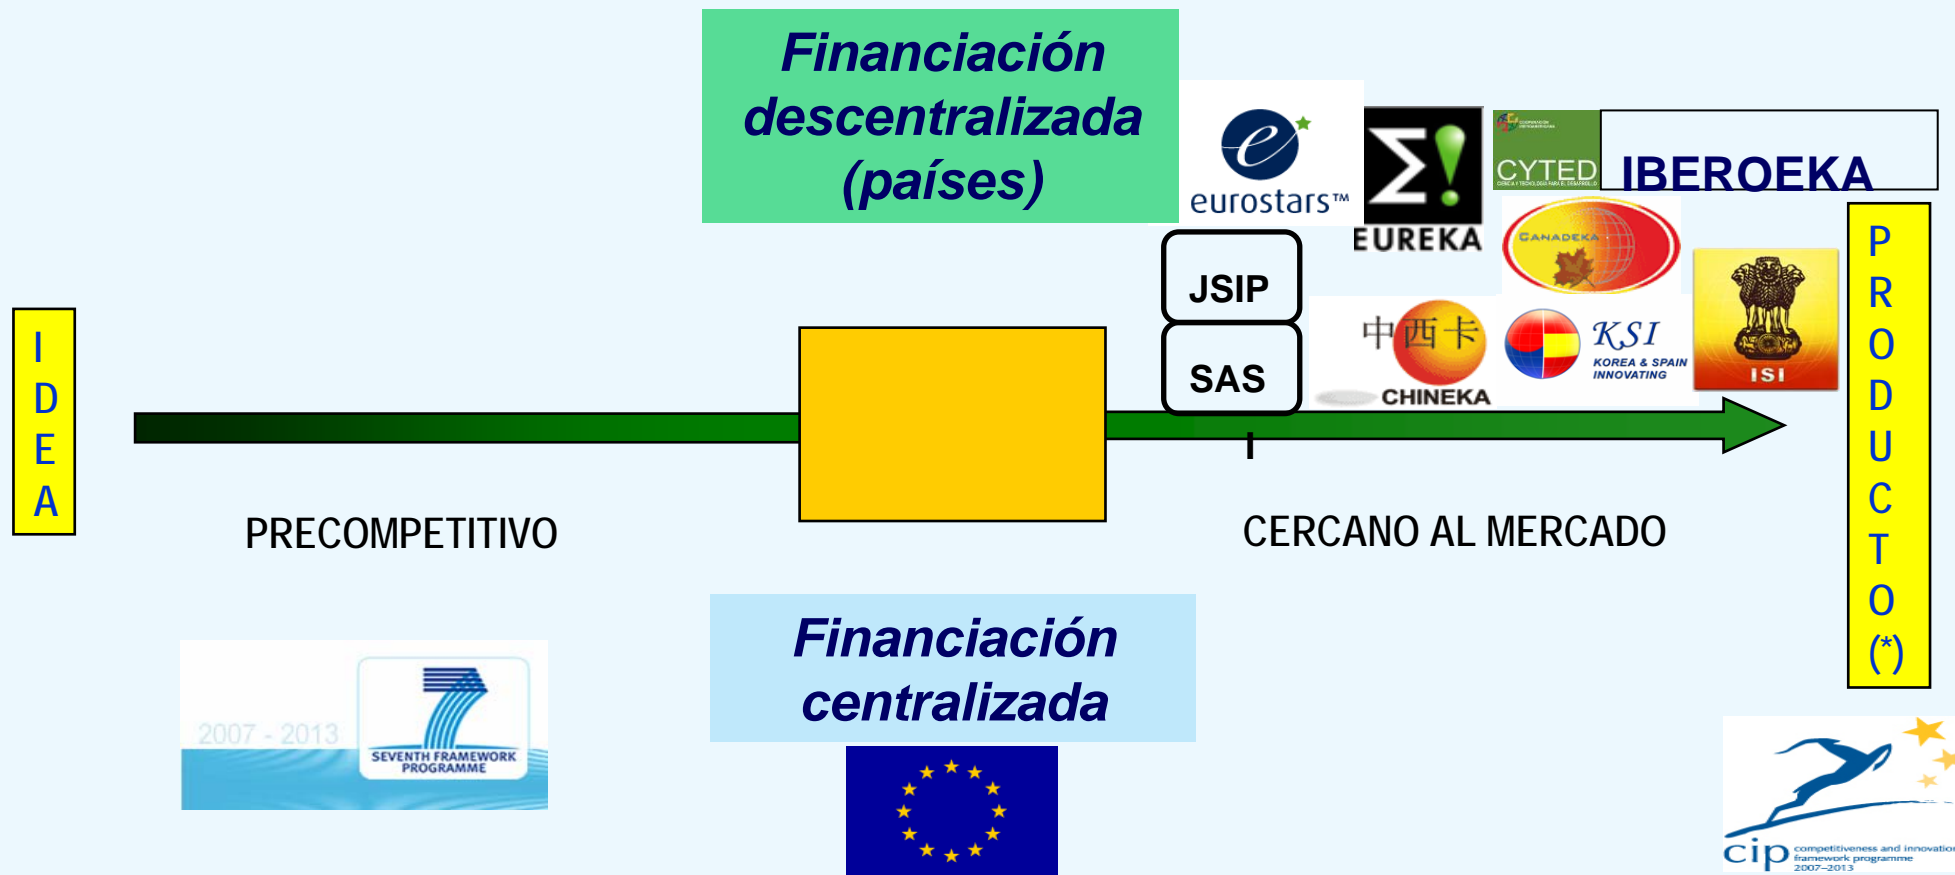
Financiación descentralizada (países)

eurostars™

EUREKA

CYTED

IBEROEKA

CANADEKA

JSIP

SAS

中西卡
CHINEKA

KSI
KOREA & SPAIN INNOVATING

ISI

I
D
E
A

PRECOMPETITIVO

CERCANO AL MERCADO

P
R
O
D
U
C
T
O
(*)

2007 - 2013
SEVENTH FRAMEWORK PROGRAMME

Financiación centralizada

cip competitiveness and innovation framework programme 2007–2013